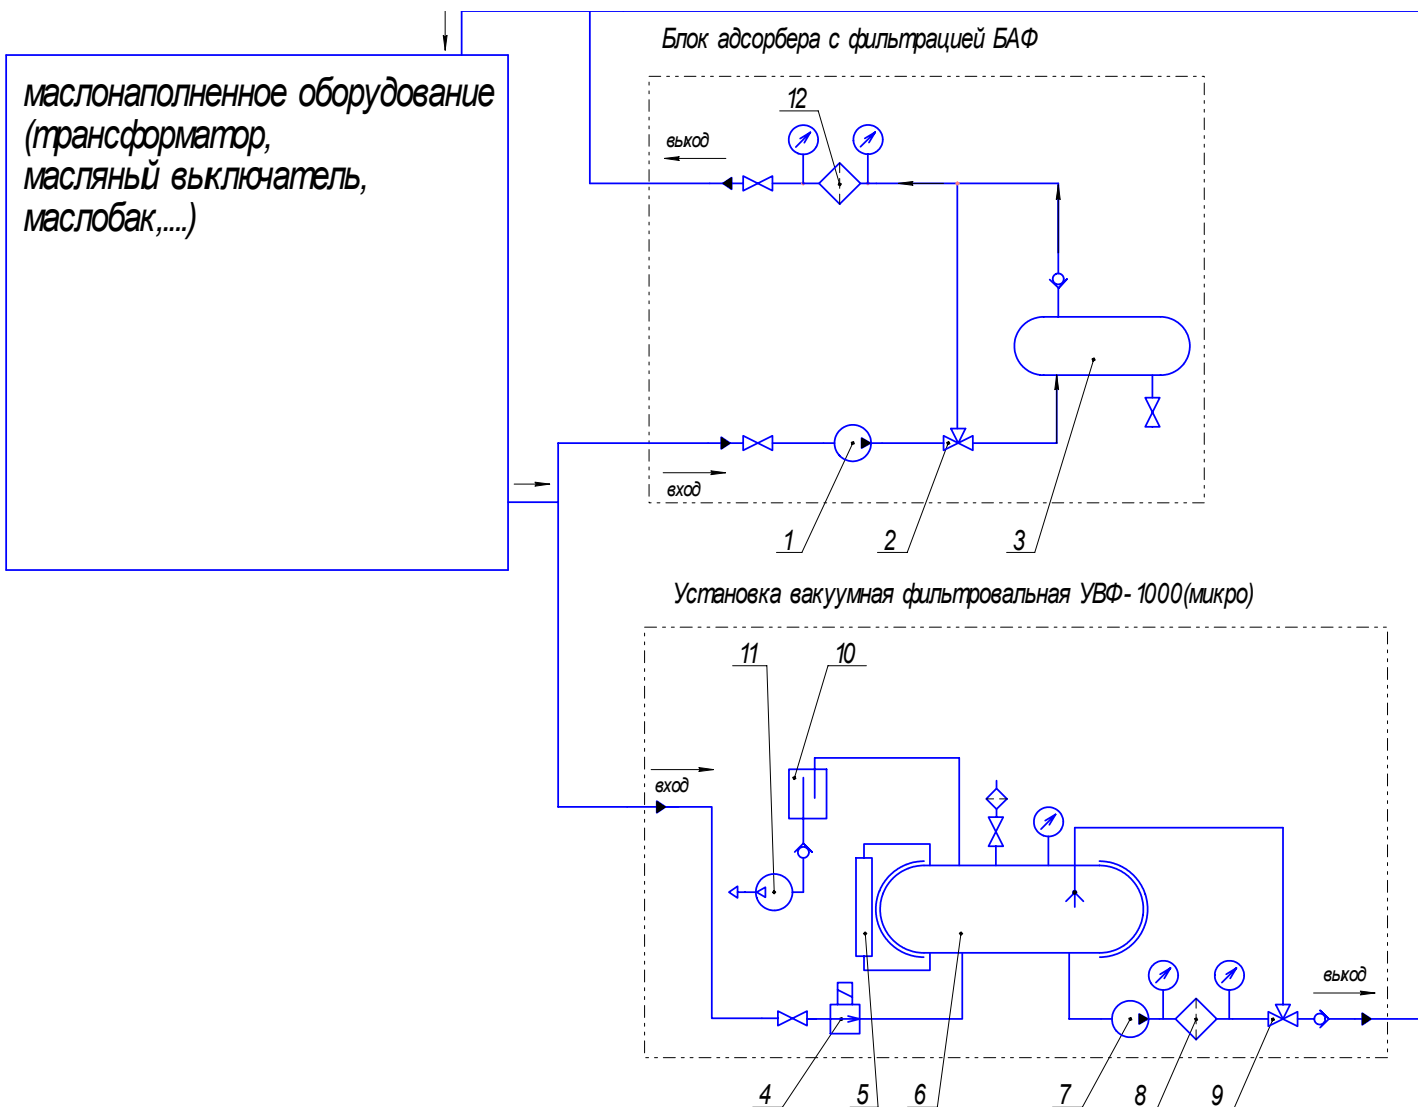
маслонаполненное оборудование (трансформатор, масляный выключатель, маслобак,....)

Блок адсорбера с фильтрацией БАФ

12

выход

вход

1

2

3

Установка вакуумная фильтровальная УВФ-1000(микро)

11

10

вход

выход

4

5

6

7

8

9